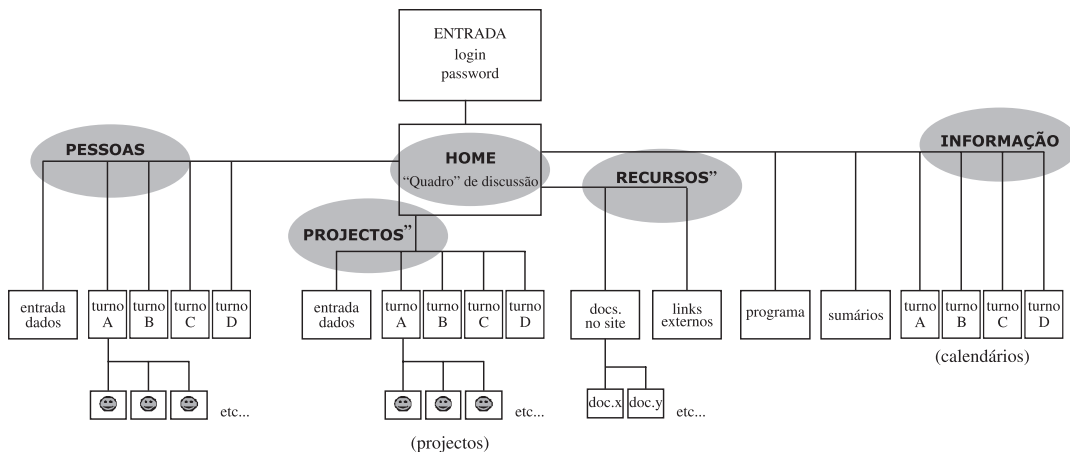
ENTRADA
login
password

PESSOAS

HOME
"Quadro" de discussão

RECURSOS"

INFORMAÇÃO

PROJECTOS"

entrada dados

turno A

turno B

turno C

turno D

entrada dados

turno A

turno B

turno C

turno D

docs. no site

links externos

programa

sumários

turno A

turno B

turno C

turno D

(calendários)

etc...

etc...

doc.x

doc.y

etc...

(projectos)